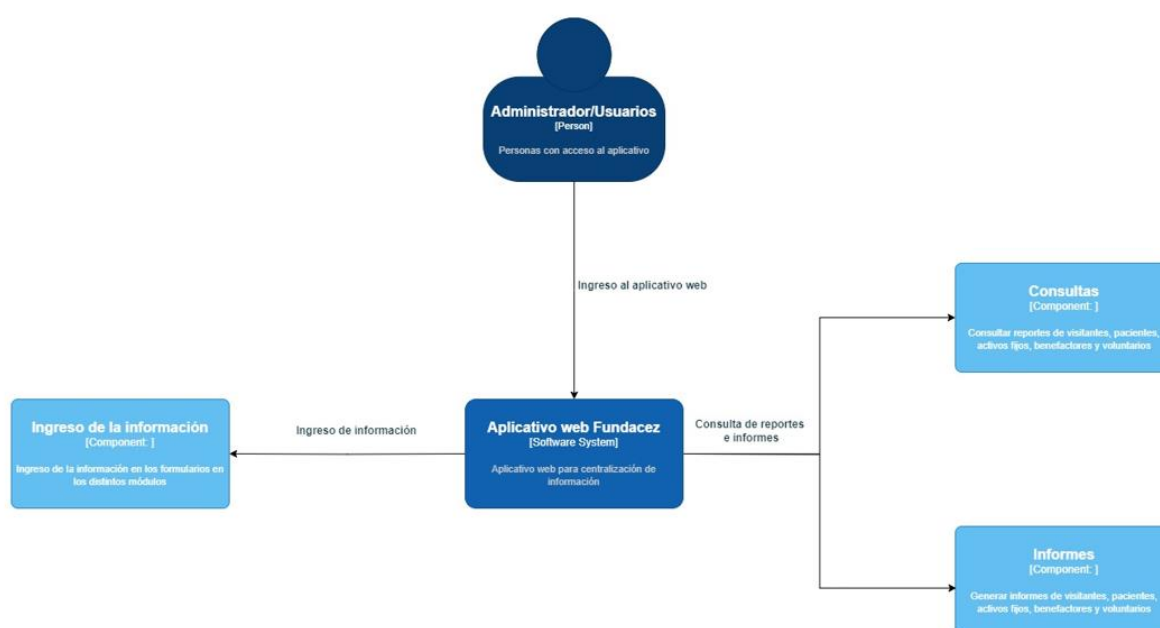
Administrador/Usuarios
[Person]

Personas con acceso al aplicativo

Ingreso al aplicativo web

Consultas
[Component: ]

Consultar reportes de visitantes, pacientes, activos fijos, benefactores y voluntarios

Ingreso de la información
[Component: ]

Ingreso de la información en los formularios en los distintos módulos

Ingreso de información

Aplicativo web Fundacez
[Software System]

Aplicativo web para centralización de información

Consulta de reportes e informes

Informes
[Component: ]

Generar informes de visitantes, pacientes, activos fijos, benefactores y voluntarios